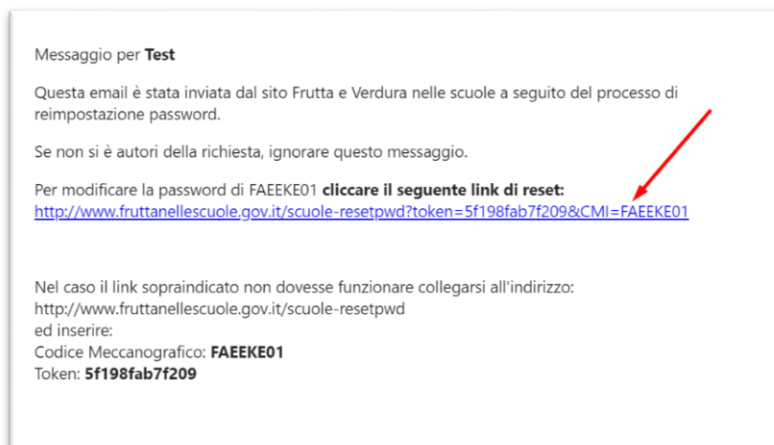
Messaggio per **Test**

Questa email è stata inviata dal sito Frutta e Verdura nelle scuole a seguito del processo di reimpostazione password.

Se non si è autori della richiesta, ignorare questo messaggio.

Per modificare la password di FAEEKE01 **cliccare il seguente link di reset:**
http://www.fruttanellescuole.gov.it/scuole-resetpwd?token=5f198fab7f209&CMI=FAEEKE01

Nel caso il link sopraindicato non dovesse funzionare collegarsi all'indirizzo:
http://www.fruttanellescuole.gov.it/scuole-resetpwd
ed inserire:
Codice Meccanografico: **FAEEKE01**
Token: **5f198fab7f209**